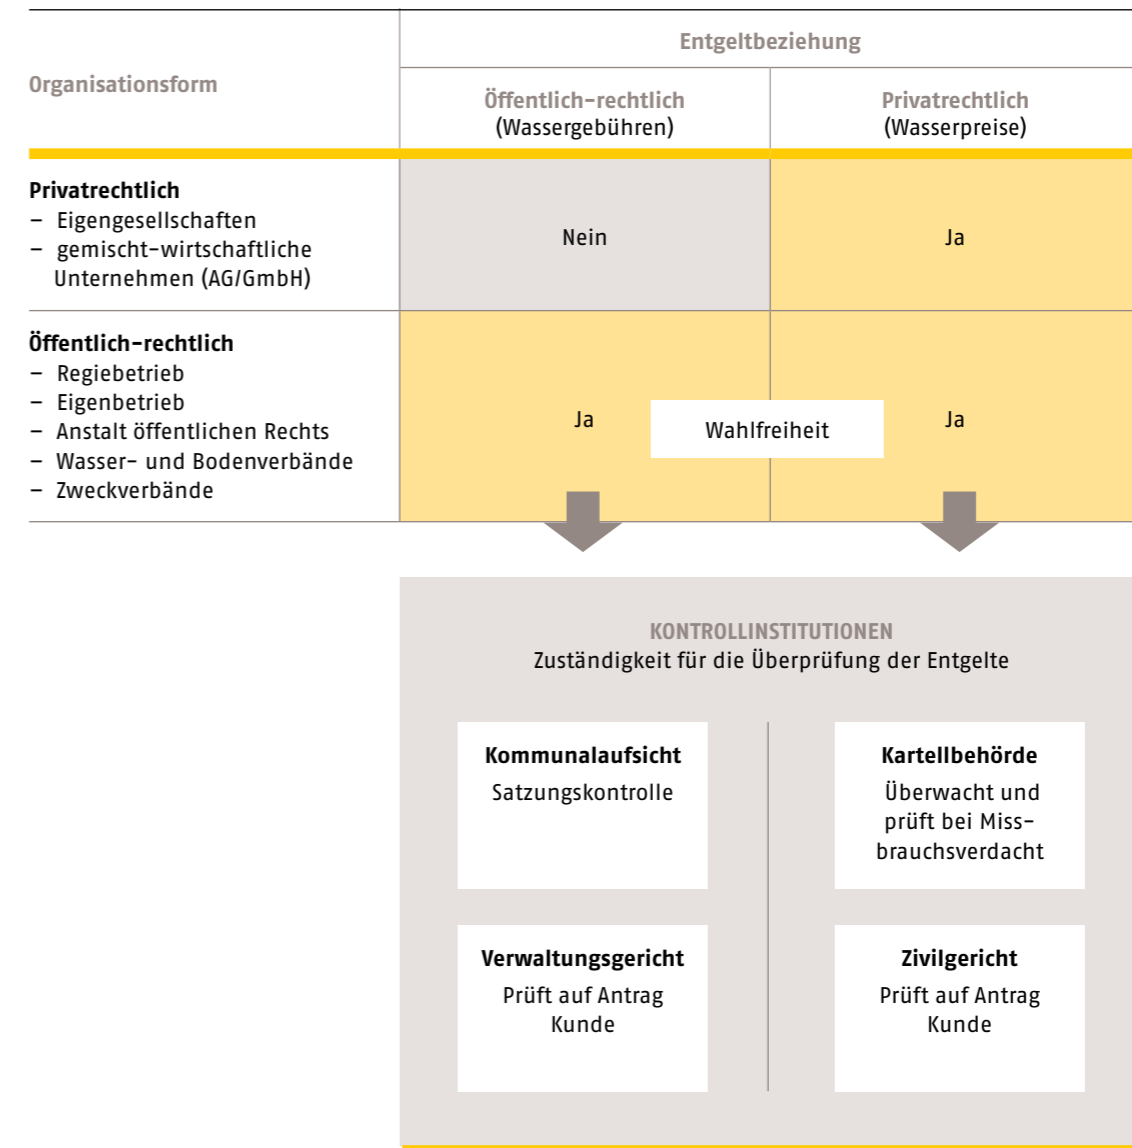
| Organisationsform | Entgeltbeziehung: Öffentlich-rechtlich (Wassergebühren) | Entgeltbeziehung: Privatrechtlich (Wasserpreise) |
|---|---|---|
| **Privatrechtlich** – Eigengesellschaften – gemischt-wirtschaftliche Unternehmen (AG/GmbH) | Nein | Ja |
| **Öffentlich-rechtlich** – Regiebetrieb – Eigenbetrieb – Anstalt öffentlichen Rechts – Wasser- und Bodenverbände – Zweckverbände | Ja | Ja |

Wahlfreiheit

KONTROLLINSTITUTIONEN
Zuständigkeit für die Überprüfung der Entgelte

**Kommunalaufsicht**
Satzungskontrolle

**Kartellbehörde**
Überwacht und prüft bei Missbrauchsverdacht

**Verwaltungsgericht**
Prüft auf Antrag Kunde

**Zivilgericht**
Prüft auf Antrag Kunde